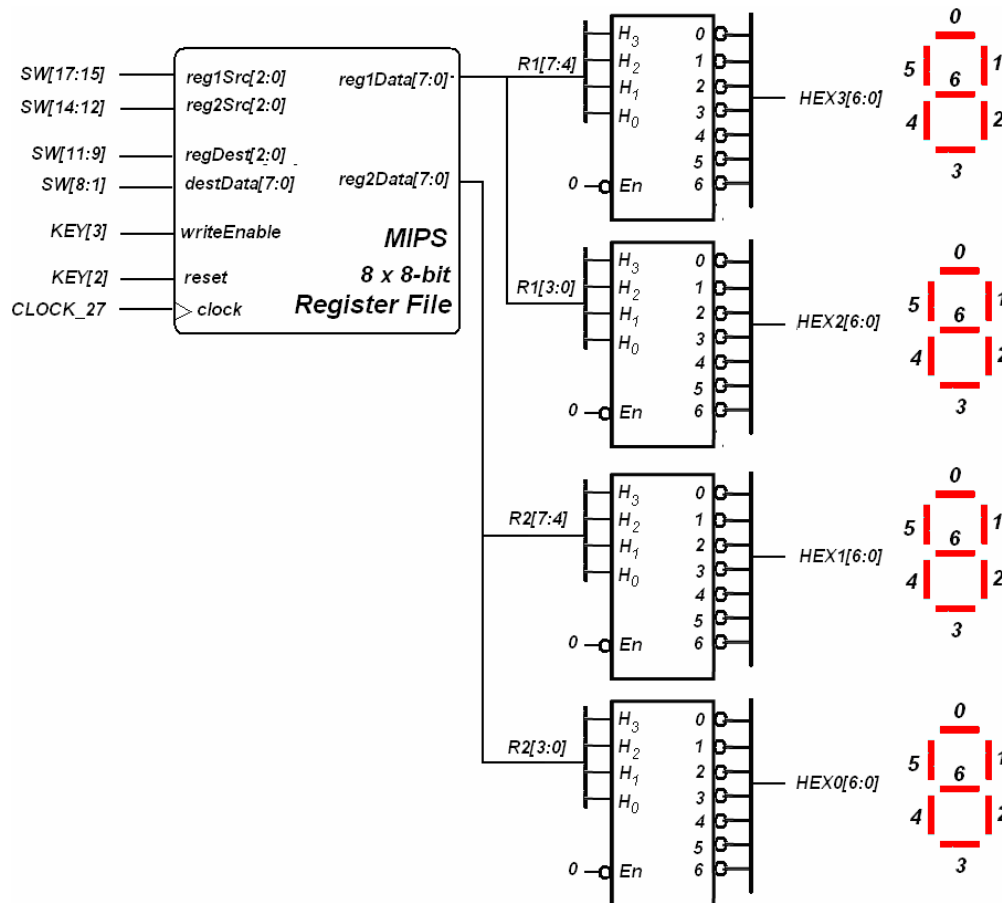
SW[17:15]
SW[14:12]
SW[11:9]
SW[8:1]
KEY[3]
KEY[2]
CLOCK_27

reg1Src[2:0]
reg2Src[2:0]
regDest[2:0]
destData[7:0]
writeEnable
reset
clock

reg1Data[7:0]
reg2Data[7:0]

MIPS
8 x 8-bit
Register File

R1[7:4]
$H_3$
$H_2$
$H_1$
$H_0$
0 En
0
1
2
3
4
5
6
HEX3[6:0]

0
5 6 1
4 2
3

R1[3:0]
$H_3$
$H_2$
$H_1$
$H_0$
0 En
0
1
2
3
4
5
6
HEX2[6:0]

0
5 6 1
4 2
3

R2[7:4]
$H_3$
$H_2$
$H_1$
$H_0$
0 En
0
1
2
3
4
5
6
HEX1[6:0]

0
5 6 1
4 2
3

R2[3:0]
$H_3$
$H_2$
$H_1$
$H_0$
0 En
0
1
2
3
4
5
6
HEX0[6:0]

0
5 6 1
4 2
3